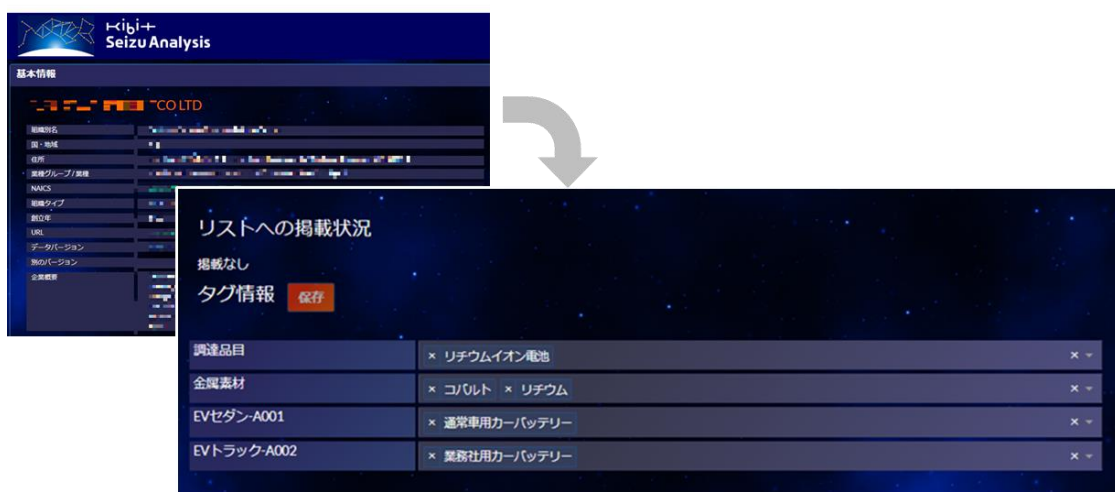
Kibit
Seizu Analysis

基本情報

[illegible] CO LTD

| 組織別名 | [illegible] |
|---|---|
| 国・地域 | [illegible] |
| 住所 | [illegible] |
| 業種グループ／業種 | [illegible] |
| NAICS | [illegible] |
| 組織タイプ | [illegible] |
| 創立年 | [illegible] |
| URL | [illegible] |
| データバージョン | |
| 別のバージョン | |
| 企業概要 | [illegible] |

リストへの掲載状況

掲載なし

タグ情報 保存

| 調達品目 | × リチウムイオン電池 |
|---|---|
| 金属素材 | × コバルト × リチウム |
| EVセダン-A001 | × 通常車用カーバッテリー |
| EVトラック-A002 | × 業務社用カーバッテリー |